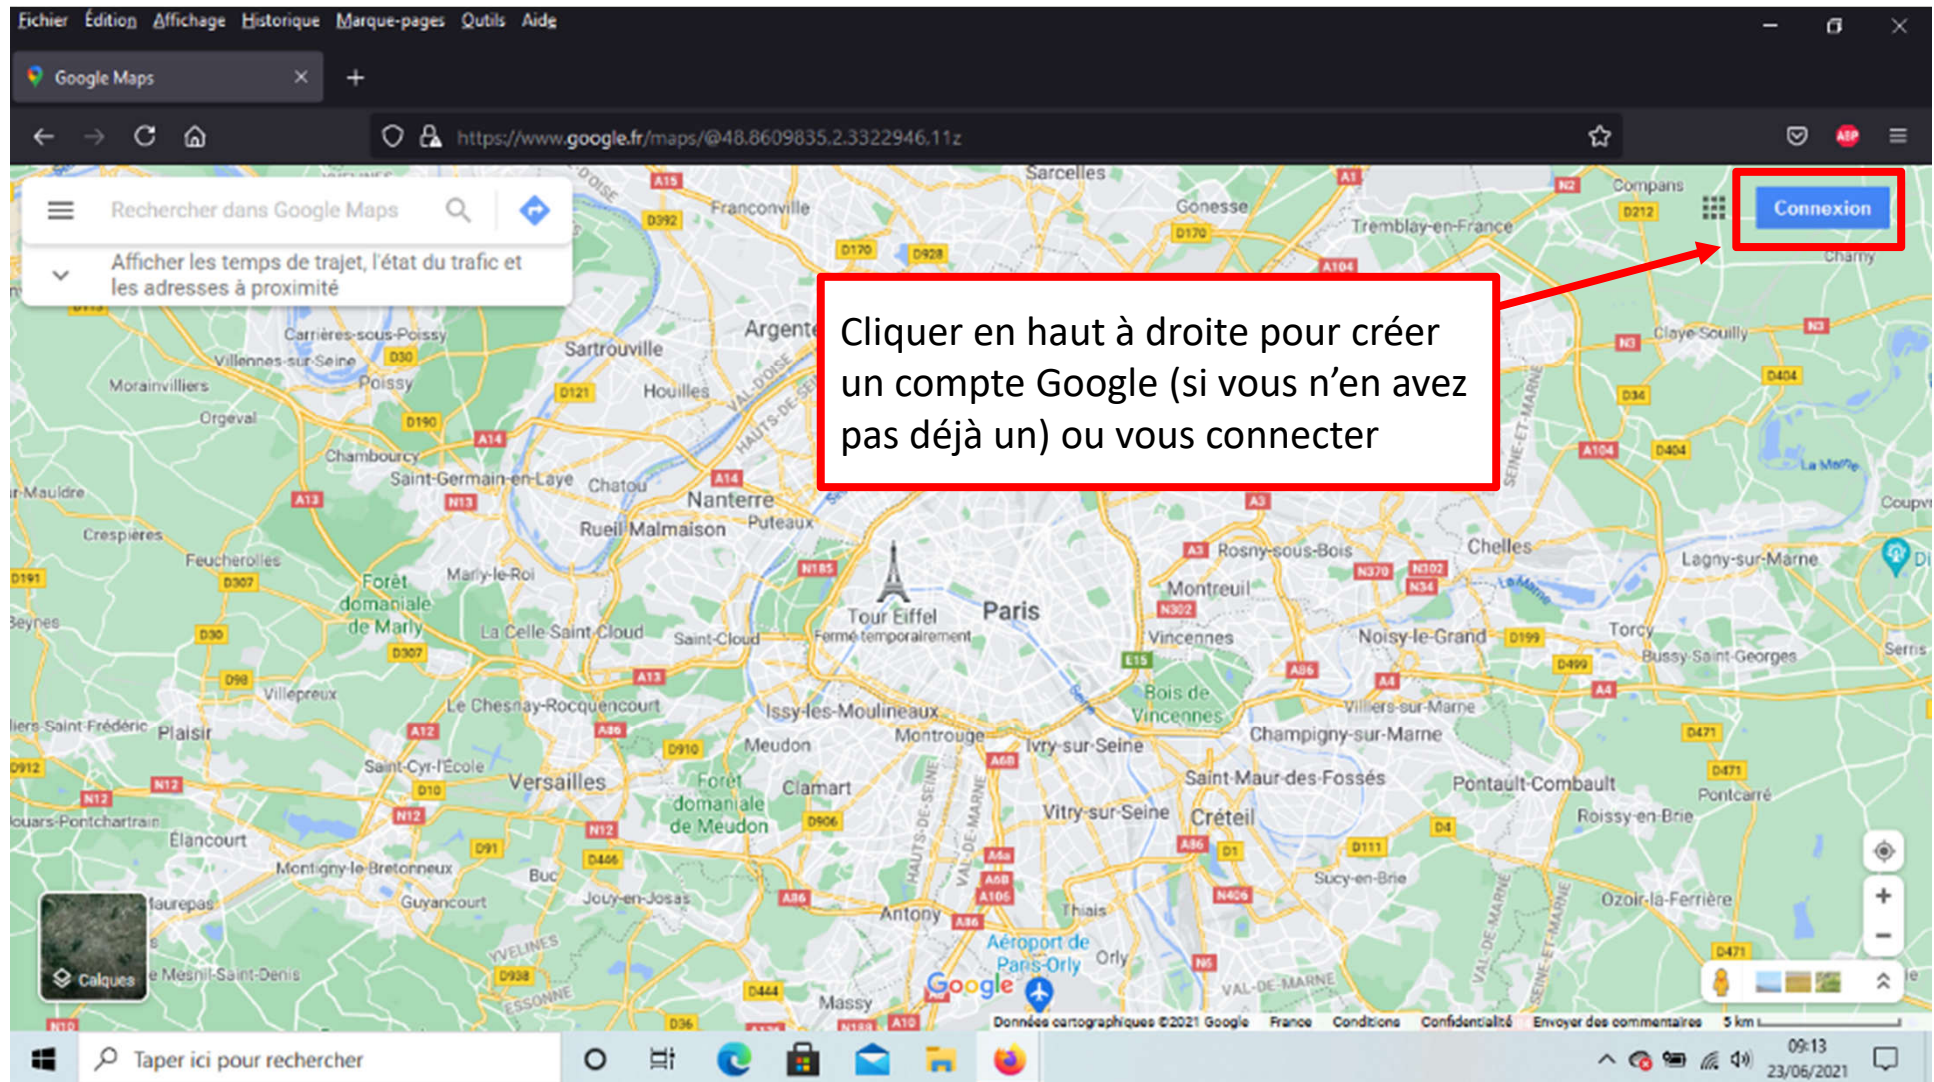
Fichier Édition Affichage Historique Marque-pages Outils Aide

Google Maps

https://www.google.fr/maps/@48.8609835,2.3322946,11z

Rechercher dans Google Maps

Afficher les temps de trajet, l'état du trafic et les adresses à proximité

Connexion

Cliquer en haut à droite pour créer un compte Google (si vous n'en avez pas déjà un) ou vous connecter

Sarcelles Franconville Gonesse Tremblay-en-France Compans Argenteuil Sartrouville Houilles Carrières-sous-Poissy Villennes-sur-Seine Poissy Morainvilliers Orgeval Chambourcy Saint-Germain-en-Laye Chatou Nanterre Puteaux Rueil-Malmaison Crespières Feucherolles Forêt domaniale de Marly Marly-le-Roi La Celle-Saint-Cloud Saint-Cloud Tour Eiffel Fermé temporairement Paris Montreuil Rosny-sous-Bois Chelles Lagny-sur-Marne Vincennes Noisy-le-Grand Torcy Bussy-Saint-Georges Villepreux Plaisir Le Chesnay-Rocquencourt Issy-les-Moulineaux Montrouge Ivry-sur-Seine Bois de Vincennes Champigny-sur-Marne Villiers-sur-Marne Versailles Saint-Cyr-l'École Meudon Forêt domaniale de Meudon Clamart Vitry-sur-Seine Créteil Saint-Maur-des-Fossés Pontault-Combault Roissy-en-Brie Élancourt Montigny-le-Bretonneux Guyancourt Buc Jouy-en-Josas Antony Thiais Sucy-en-Brie Ozoir-la-Ferrière Aéroport de Paris-Orly Orly Massy Claye-Souilly Pontcarré

Calques

Google

Données cartographiques ©2021 Google France Conditions Confidentialité Envoyer des commentaires 5 km

Taper ici pour rechercher

09:13
23/06/2021